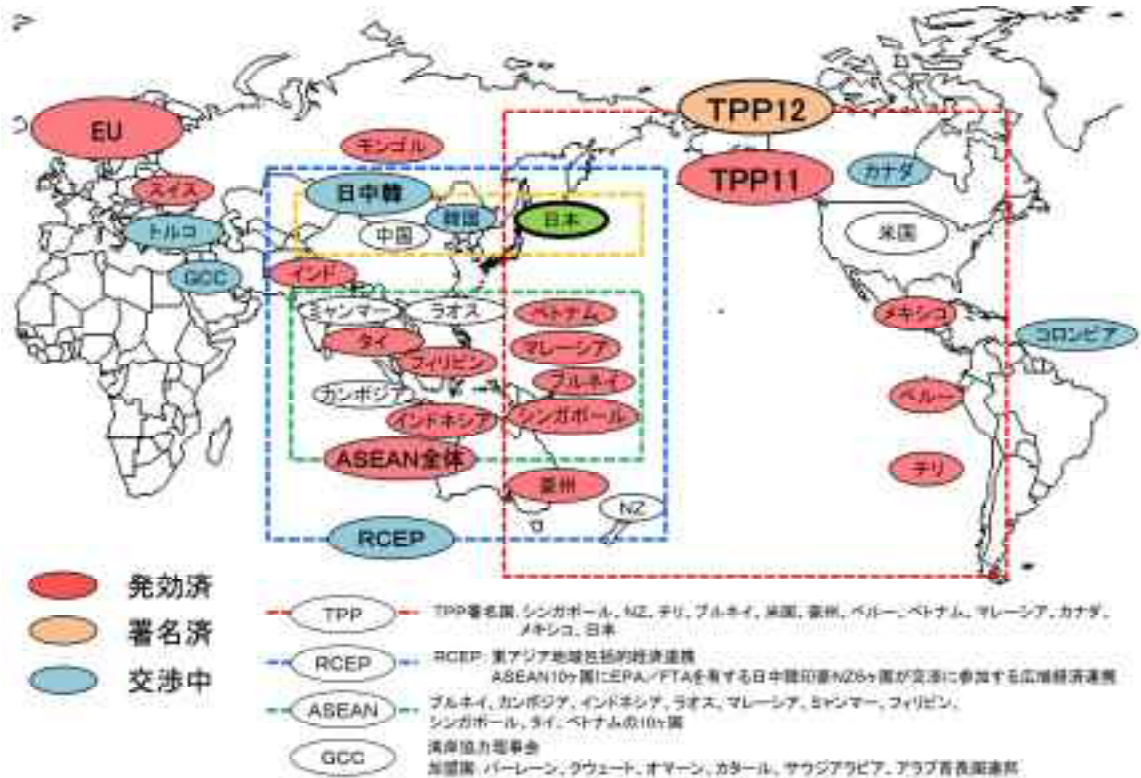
EU

モンゴル

TPP12

TPP11

カナダ

スイス

日中韓

トルコ

韓国

日本

中国

米国

GCC

インド

ミャンマー

ラオス

ベトナム

メキシコ

コロンビア

タイ

マレーシア

フィリピン

ブルネイ

カンボジア

ペルー

インドネシア

シンガポール

ASEAN全体

チリ

豪州

NZ

RCEP

発効済

署名済

交渉中

TPP　TPP署名国。シンガポール、NZ、チリ、ブルネイ、米国、豪州、ペルー、ベトナム、マレーシア、カナダ、メキシコ、日本

RCEP　RCEP：東アジア地域包括的経済連携 ASEAN10ヶ国にEPA／FTAを有する日中韓印豪NZ6ヶ国が交渉に参加する広域経済連携

ASEAN　ブルネイ、カンボジア、インドネシア、ラオス、マレーシア、ミャンマー、フィリピン、シンガポール、タイ、ベトナムの10ヶ国

GCC　湾岸協力理事会 加盟国：バーレーン、クウェート、オマーン、カタール、サウジアラビア、アラブ首長国連邦